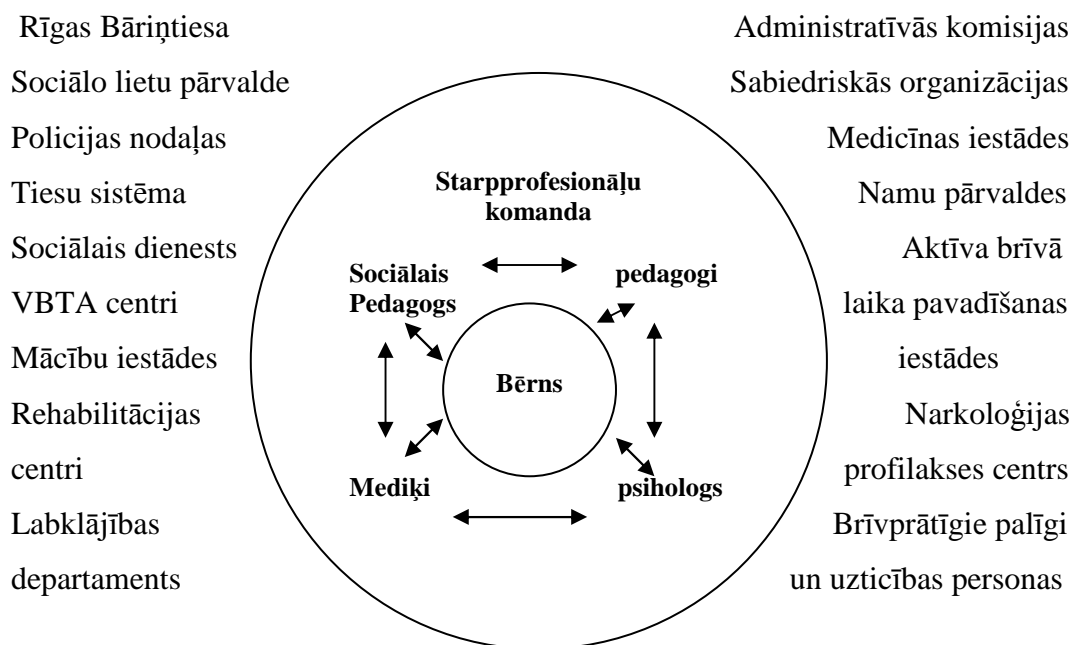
Rīgas Bāriņtiesa
Sociālo lietu pārvalde
Policijas nodaļas
Tiesu sistēma
Sociālais dienests
VBTA centri
Mācību iestādes
Rehabilitācijas centri
Labklājības departaments

Starpprofesionāļu komanda

Sociālais Pedagogs

pedagogi

Bērns

Mediķi

psihologs

Administratīvās komisijas
Sabiedriskās organizācijas
Medicīnas iestādes
Namu pārvaldes
Aktīva brīvā laika pavadīšanas iestādes
Narkoloģijas profilakses centrs
Brīvprātīgie palīgi un uzticības personas